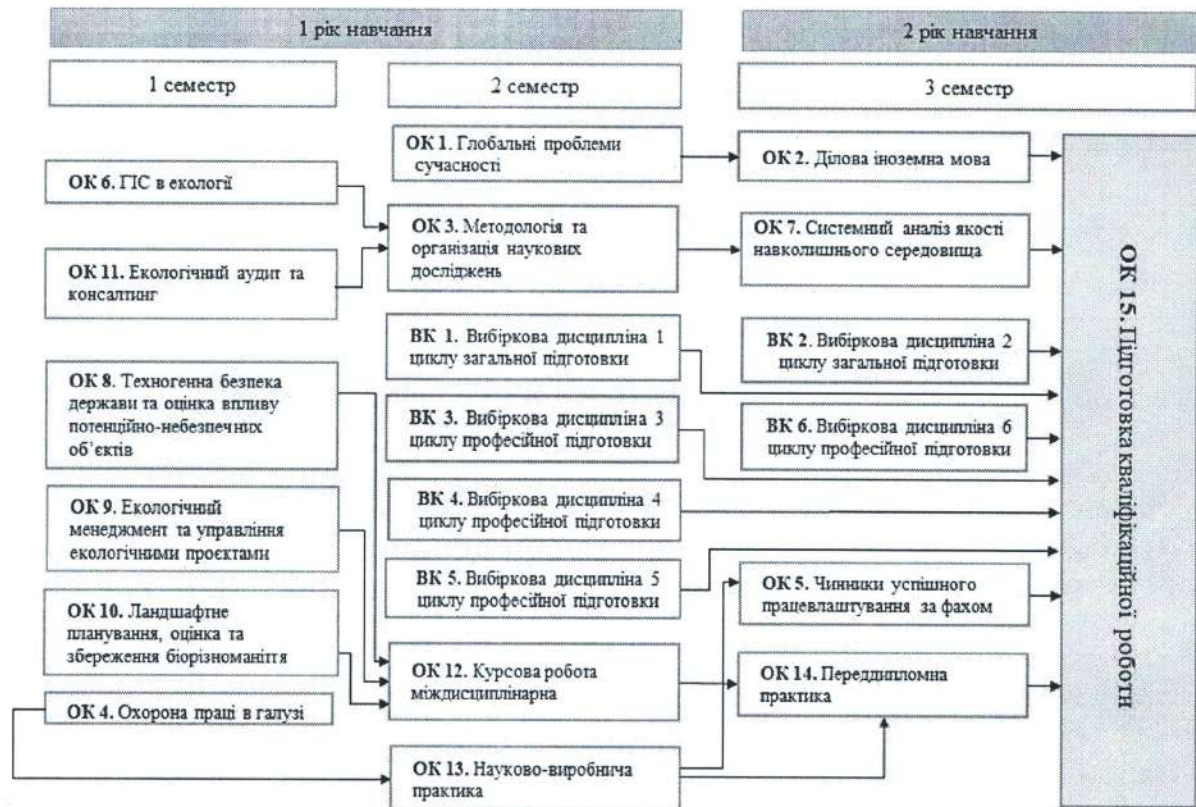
1 рік навчання

2 рік навчання

1 семестр

2 семестр

3 семестр

ОК 1. Глобальні проблеми сучасності

ОК 2. Ділова іноземна мова

ОК 6. ГІС в екології

ОК 3. Методологія та організація наукових досліджень

ОК 7. Системний аналіз якості навколишнього середовища

ОК 11. Екологічний аудит та консалтинг

ОК 15. Підготовка кваліфікаційної роботи

ВК 1. Вибіркова дисципліна 1 циклу загальної підготовки

ВК 2. Вибіркова дисципліна 2 циклу загальної підготовки

ОК 8. Техногенна безпека держави та оцінка впливу потенційно-небезпечних об'єктів

ВК 3. Вибіркова дисципліна 3 циклу професійної підготовки

ВК 6. Вибіркова дисципліна 6 циклу професійної підготовки

ОК 9. Екологічний менеджмент та управління екологічними проєктами

ВК 4. Вибіркова дисципліна 4 циклу професійної підготовки

ВК 5. Вибіркова дисципліна 5 циклу професійної підготовки

ОК 5. Чинники успішного працевлаштування за фахом

ОК 10. Ландшафтне планування, оцінка та збереження біорізноманіття

ОК 12. Курсова робота міждисциплінарна

ОК 14. Переддипломна практика

ОК 4. Охорона праці в галузі

ОК 13. Науково-виробнича практика